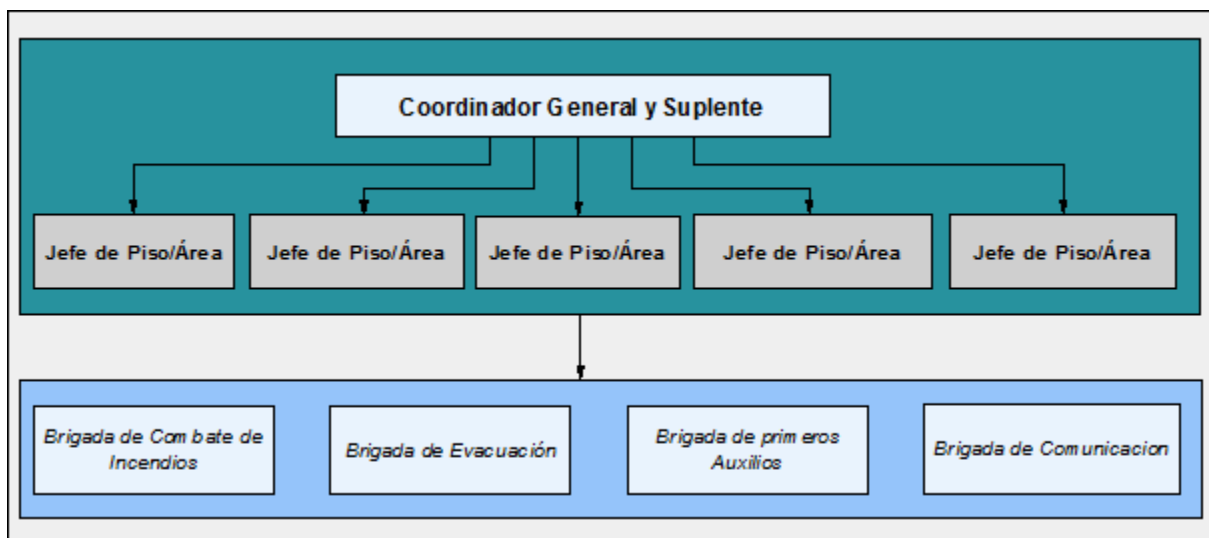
Coordinador General y Suplente

Jefe de Piso/Área

Jefe de Piso/Área

Jefe de Piso/Área

Jefe de Piso/Área

Jefe de Piso/Área

Brigada de Combate de Incendios

Brigada de Evacuación

Brigada de primeros Auxilios

Brigada de Comunicacion